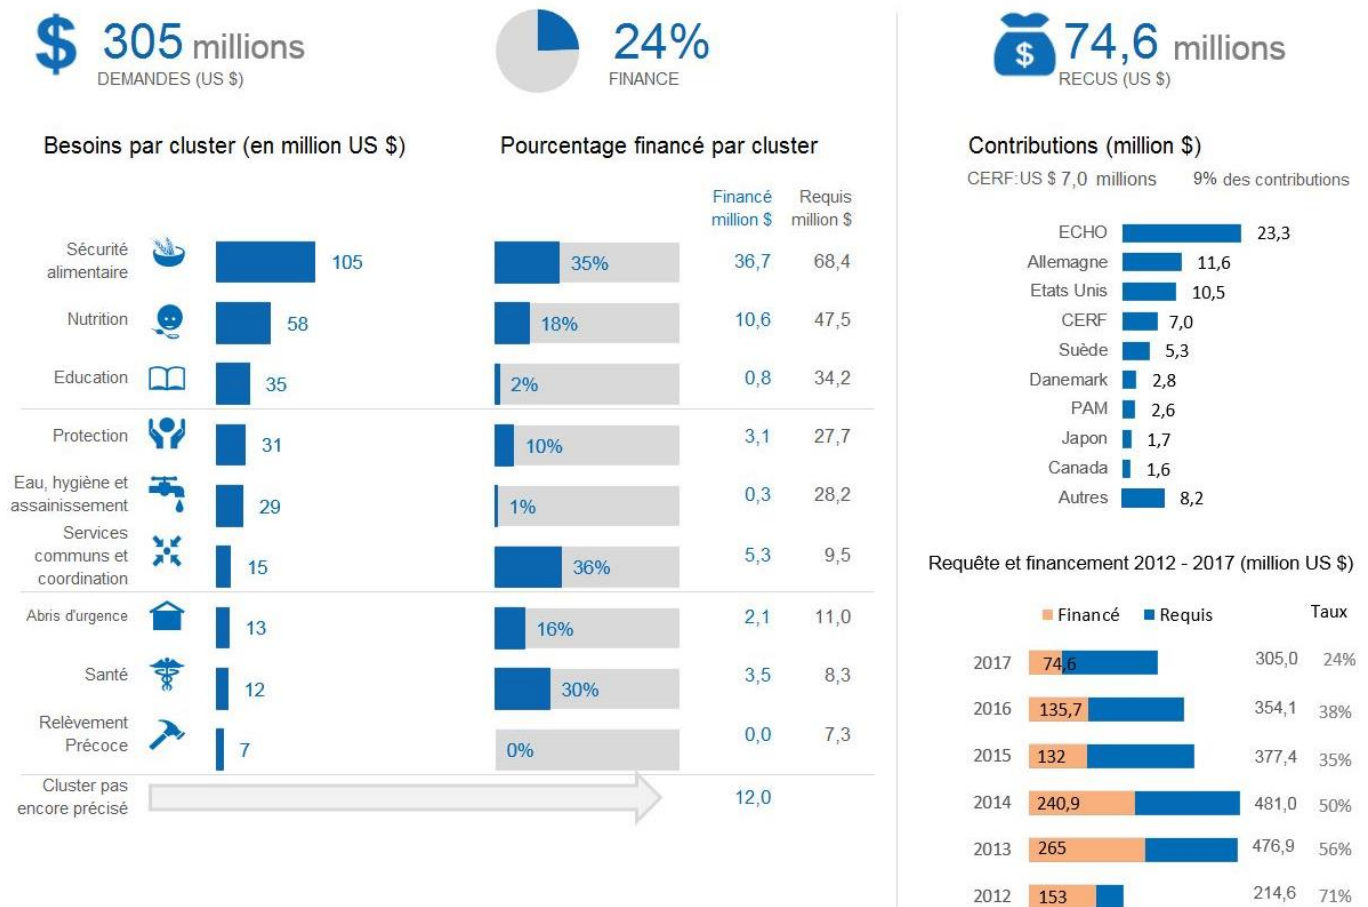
$ 305 millions
DEMANDES (US $)

24%
FINANCE

$ 74,6 millions
RECUS (US $)

Besoins par cluster (en million US $)

Pourcentage financé par cluster

| | Besoins | Pourcentage | Financé million $ | Requis million $ |
|---|---|---|---|---|
| Sécurité alimentaire | 105 | 35% | 36,7 | 68,4 |
| Nutrition | 58 | 18% | 10,6 | 47,5 |
| Education | 35 | 2% | 0,8 | 34,2 |
| Protection | 31 | 10% | 3,1 | 27,7 |
| Eau, hygiène et assainissement | 29 | 1% | 0,3 | 28,2 |
| Services communs et coordination | 15 | 36% | 5,3 | 9,5 |
| Abris d'urgence | 13 | 16% | 2,1 | 11,0 |
| Santé | 12 | 30% | 3,5 | 8,3 |
| Relèvement Précoce | 7 | 0% | 0,0 | 7,3 |
| Cluster pas encore précisé | | | 12,0 | |

Contributions (million $)
CERF:US $ 7,0 millions 9% des contributions

ECHO 23,3
Allemagne 11,6
Etats Unis 10,5
CERF 7,0
Suède 5,3
Danemark 2,8
PAM 2,6
Japon 1,7
Canada 1,6
Autres 8,2

Requête et financement 2012 - 2017 (million US $)

Financé Requis Taux

| Année | Financé | Requis | Taux |
|---|---|---|---|
| 2017 | 74,6 | 305,0 | 24% |
| 2016 | 135,7 | 354,1 | 38% |
| 2015 | 132 | 377,4 | 35% |
| 2014 | 240,9 | 481,0 | 50% |
| 2013 | 265 | 476,9 | 56% |
| 2012 | 153 | 214,6 | 71% |